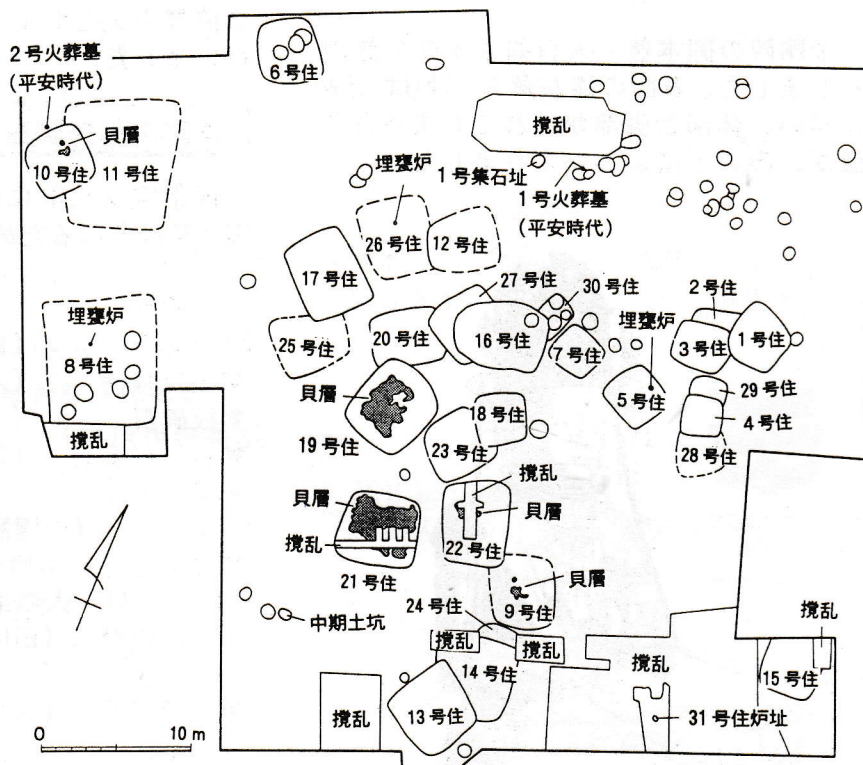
2号火葬墓
(平安時代)

6号住

撹乱

貝層

10号住
11号住

埋甕炉
1号集石址
1号火葬墓
(平安時代)

26号住
12号住

17号住
27号住
30号住
2号住

埋甕炉
埋甕炉
25号住
20号住
16号住
7号住
3号住
1号住

8号住
5号住
29号住

貝層
4号住
18号住

19号住
23号住
28号住

撹乱

撹乱

貝層
貝層

撹乱
22号住

21号住
貝層

9号住
中期土坑
24号住

撹乱
撹乱
撹乱
撹乱

14号住
15号住

撹乱
13号住
31号住炉址

0
10 m